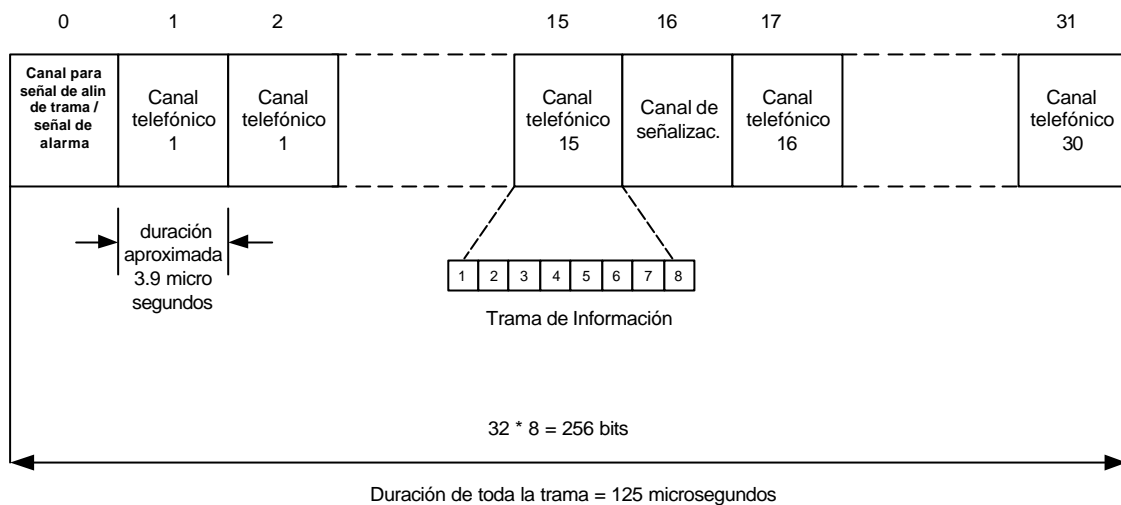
0 1 2 15 16 17 31

Canal para señal de alin de trama / señal de alarma

Canal telefónico 1

Canal telefónico 1

Canal telefónico 15

Canal de señalizac.

Canal telefónico 16

Canal telefónico 30

duración aproximada 3.9 micro segundos

| 1 | 2 | 3 | 4 | 5 | 6 | 7 | 8 |
|---|---|---|---|---|---|---|---|

Trama de Información

32 * 8 = 256 bits

Duración de toda la trama = 125 microsegundos